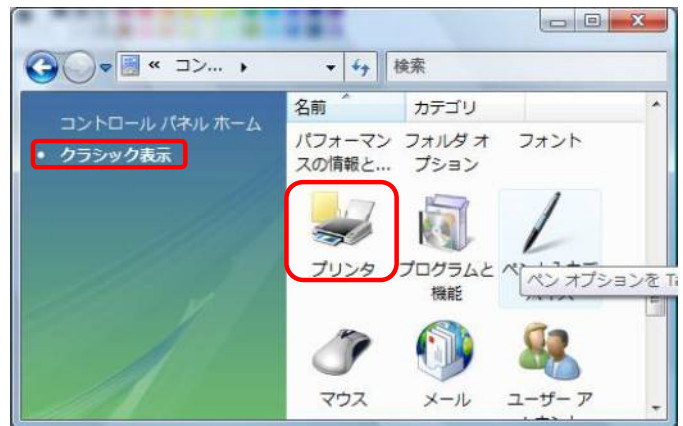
« コン... ▸

検索

コントロール パネル ホーム

クラシック表示

名前

カテゴリ

パフォーマンスの情報と...

フォルダ オプション

フォント

プリンタ

プログラムと機能

ペン オプションを Ta

マウス

メール

ユーザー ア